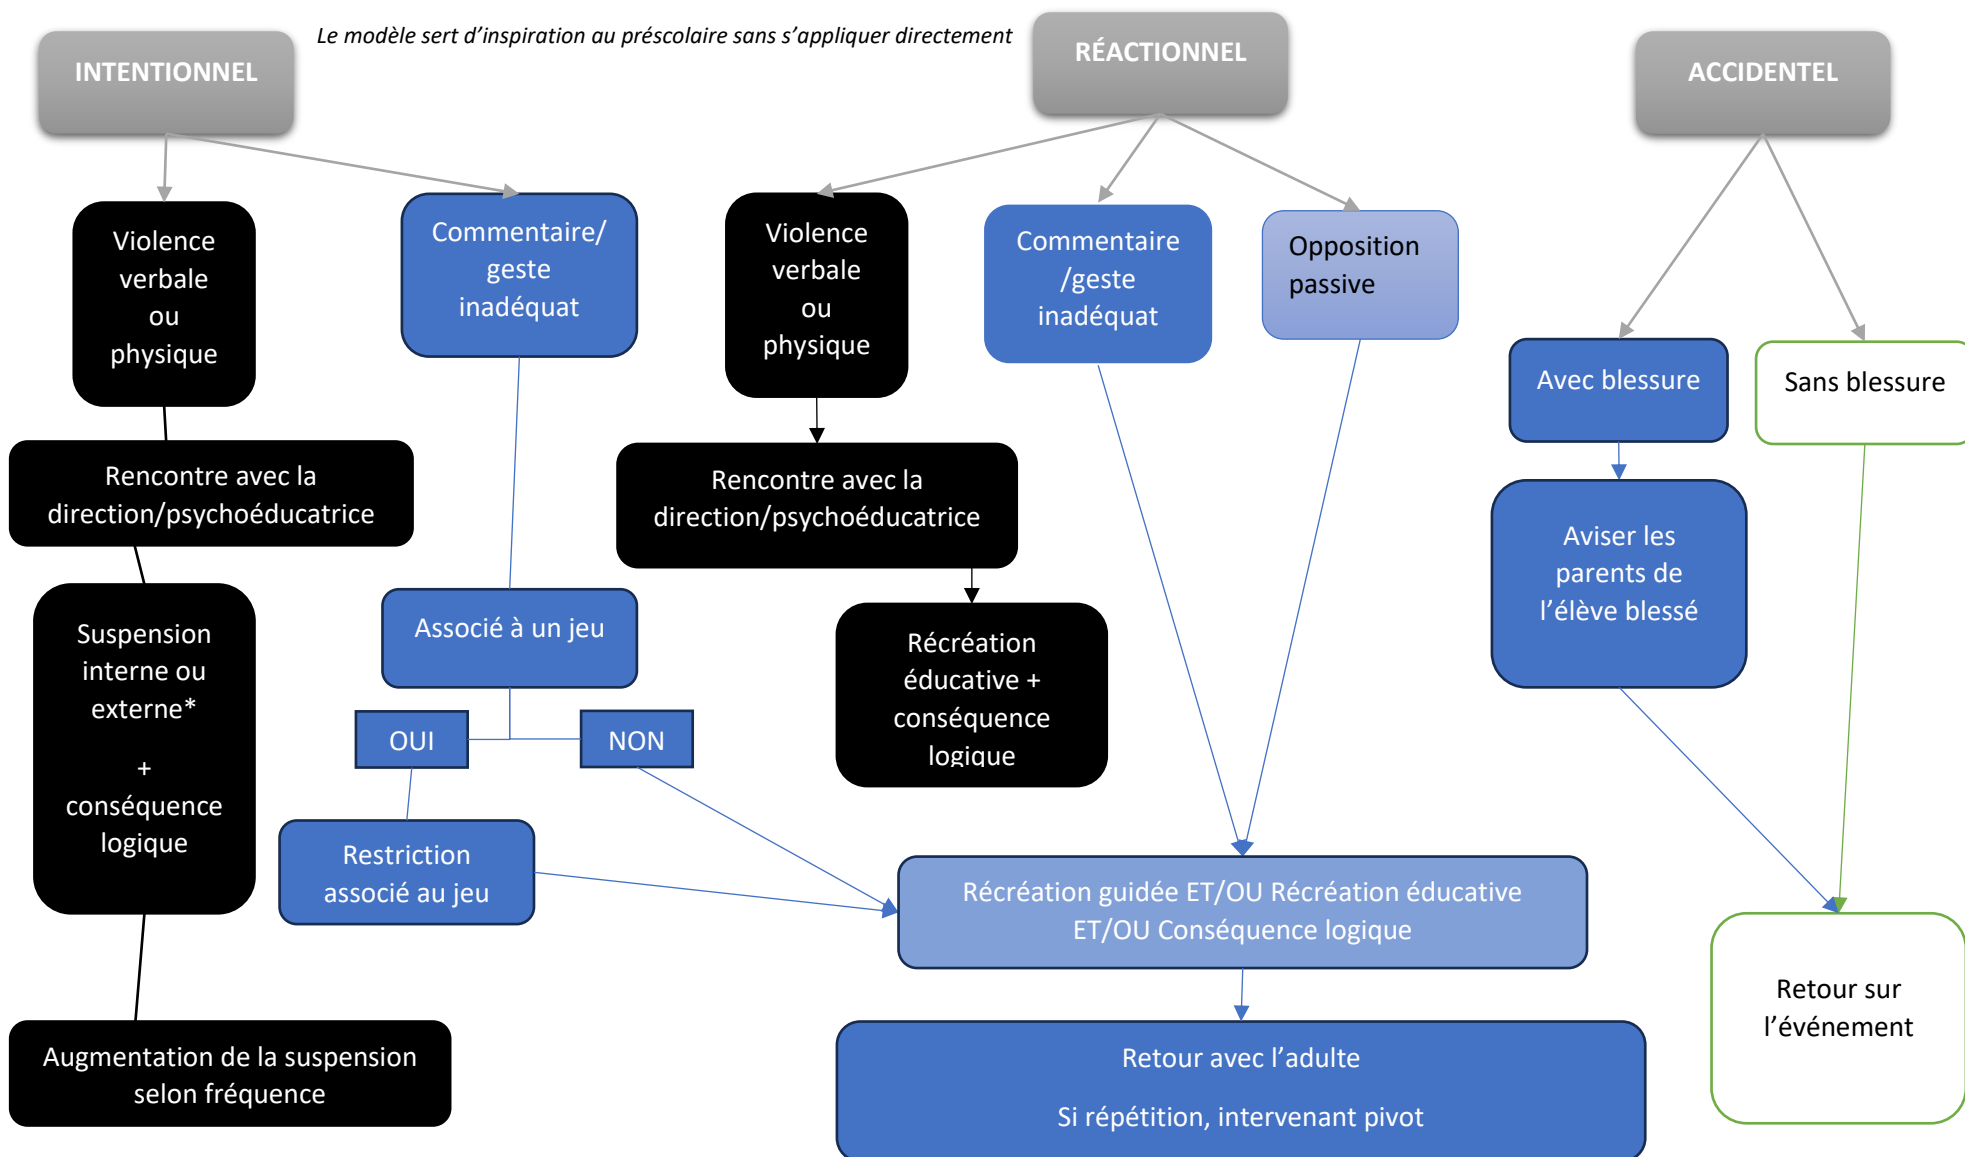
INTENTIONNEL

Le modèle sert d'inspiration au préscolaire sans s'appliquer directement

RÉACTIONNEL

ACCIDENTEL

Violence verbale ou physique

Commentaire/ geste inadéquat

Violence verbale ou physique

Commentaire /geste inadéquat

Opposition passive

Avec blessure

Sans blessure

Rencontre avec la direction/psychoéducatrice

Rencontre avec la direction/psychoéducatrice

Aviser les parents de l'élève blessé

Suspension interne ou externe*

+

conséquence logique

Associé à un jeu

OUI

NON

Récréation éducative + conséquence logique

Restriction associé au jeu

Récréation guidée ET/OU Récréation éducative ET/OU Conséquence logique

Retour sur l'événement

Augmentation de la suspension selon fréquence

Retour avec l'adulte

Si répétition, intervenant pivot